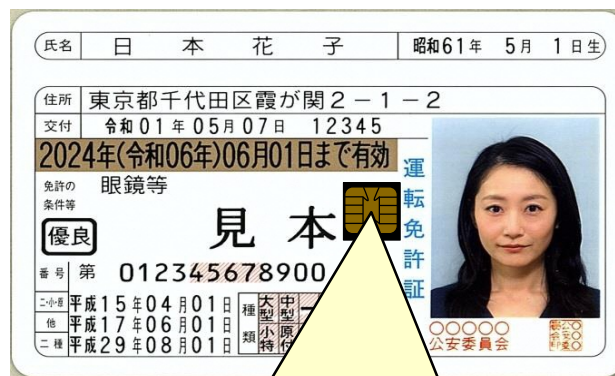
氏名 日 本 花 子 昭和61年 5月 1日生

住所 東京都千代田区霞が関2－1－2

交付 令和01年05月07日 12345

2024年(令和06年)06月01日まで有効

運転免許証

免許の条件等 眼鏡等

優良

見本

番号 第 012345678900

二・小・原 平成15年04月01日
他 平成17年06月01日
二種 平成29年08月01日

種類 大型 中型 小特 原付

○○○○○
公安委員会